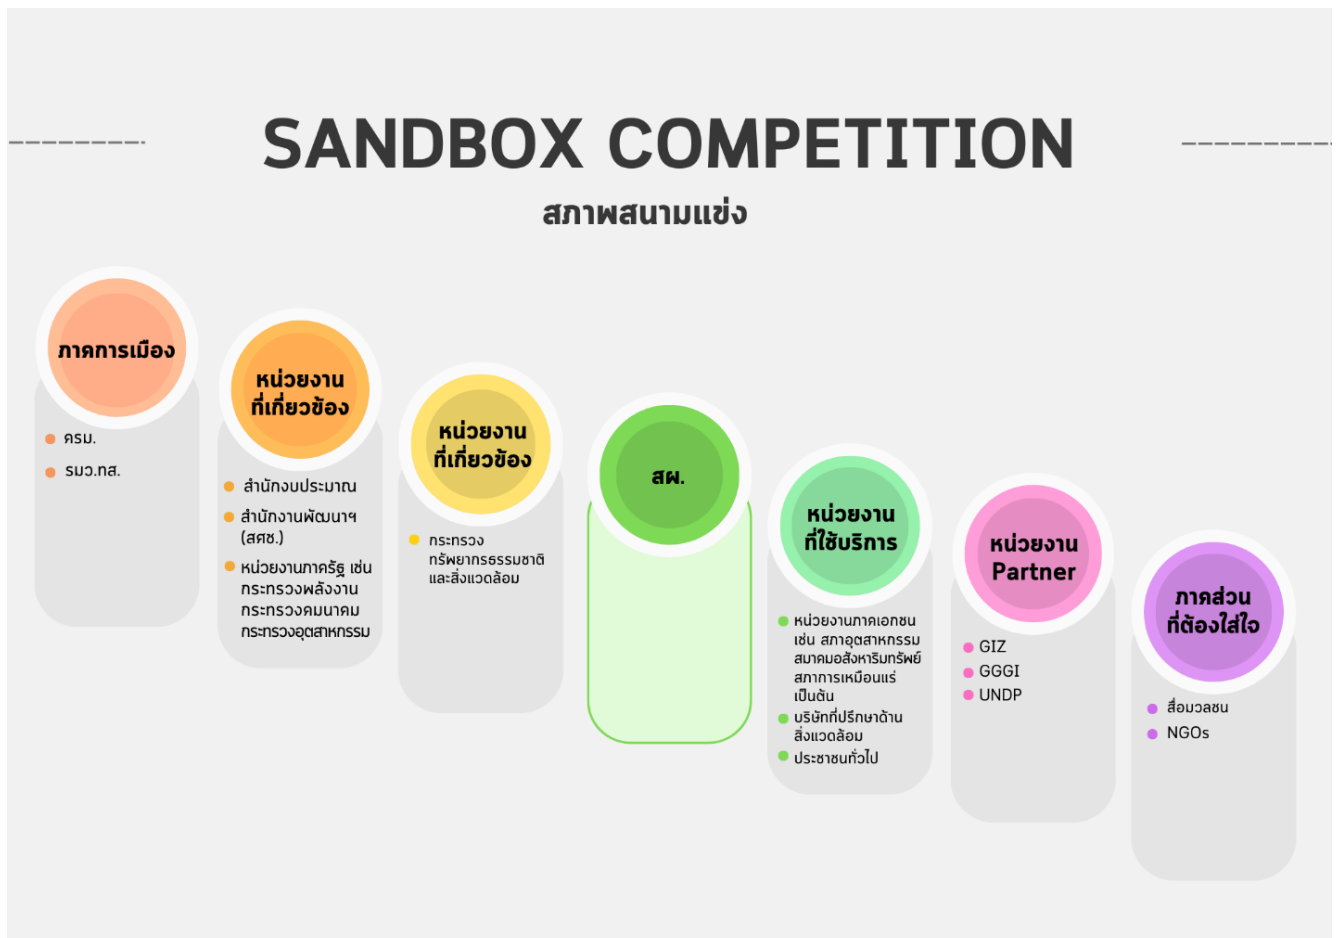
SANDBOX COMPETITION

สภาพสนามแข่ง

ภาคการเมือง

- ครม.
- รมว.ทส.

หน่วยงานที่เกี่ยวข้อง

- สำนักงบประมาณ
- สำนักงานพัฒนาฯ (สศช.)
- หน่วยงานภาครัฐ เช่น กระทรวงพลังงาน กระทรวงคมนาคม กระทรวงอุตสาหกรรม

หน่วยงานที่เกี่ยวข้อง

- กระทรวงทรัพยากรธรรมชาติและสิ่งแวดล้อม

สผ.

หน่วยงานที่ใช้บริการ

- หน่วยงานภาคเอกชน เช่น สภาอุตสาหกรรม สมาคมอสังหาริมทรัพย์ สภาการเหมืองแร่ เป็นต้น
- บริษัทที่ปรึกษาด้านสิ่งแวดล้อม
- ประชาชนทั่วไป

หน่วยงาน Partner

- GIZ
- GGGI
- UNDP

ภาคส่วนที่ต้องใส่ใจ

- สื่อมวลชน
- NGOs